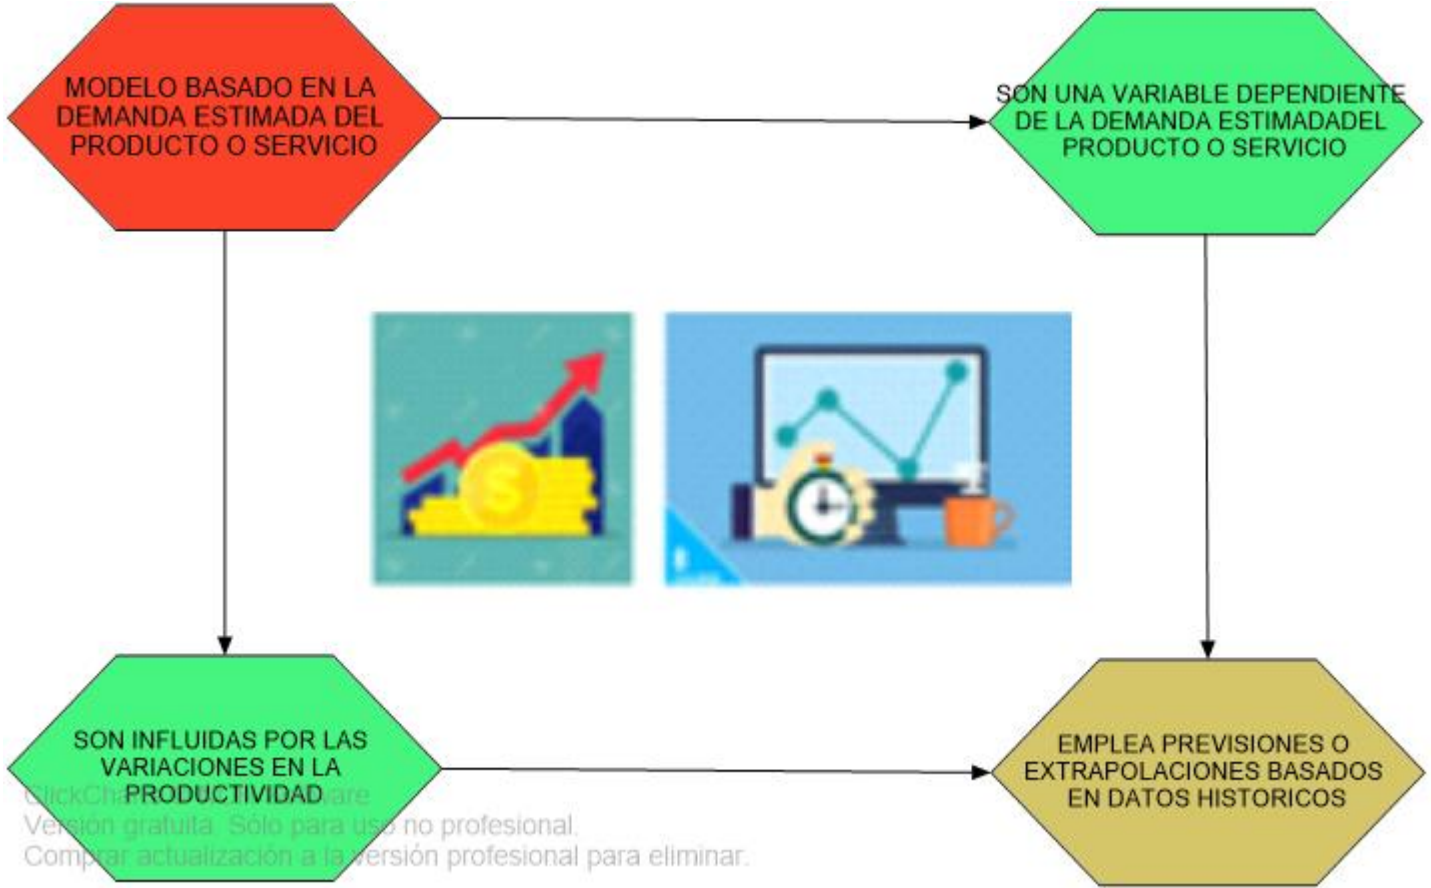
MODELO BASADO EN LA DEMANDA ESTIMADA DEL PRODUCTO O SERVICIO

SON UNA VARIABLE DEPENDIENTE DE LA DEMANDA ESTIMADADEL PRODUCTO O SERVICIO

SON INFLUIDAS POR LAS VARIACIONES EN LA PRODUCTIVIDAD

EMPLEA PREVISIONES O EXTRAPOLACIONES BASADOS EN DATOS HISTORICOS

ClickCharts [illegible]ware
Versión gratuita. Sólo para uso no profesional.
Comprar actualización a la versión profesional para eliminar.